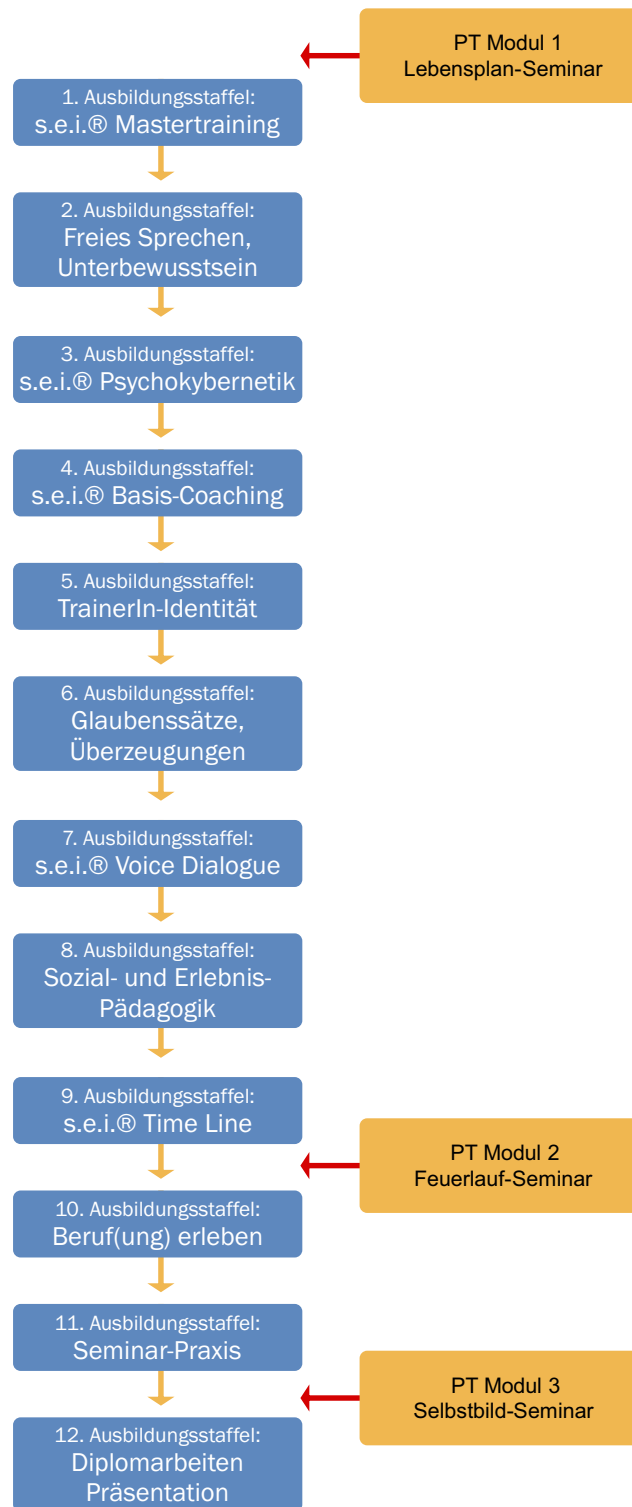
PT Modul 1
Lebensplan-Seminar

1. Ausbildungsstaffel:
s.e.i.® Mastertraining

2. Ausbildungsstaffel:
Freies Sprechen, Unterbewusstsein

3. Ausbildungsstaffel:
s.e.i.® Psychokybernetik

4. Ausbildungsstaffel:
s.e.i.® Basis-Coaching

5. Ausbildungsstaffel:
TrainerIn-Identität

6. Ausbildungsstaffel:
Glaubenssätze, Überzeugungen

7. Ausbildungsstaffel:
s.e.i.® Voice Dialogue

8. Ausbildungsstaffel:
Sozial- und Erlebnis-Pädagogik

9. Ausbildungsstaffel:
s.e.i.® Time Line

PT Modul 2
Feuerlauf-Seminar

10. Ausbildungsstaffel:
Beruf(ung) erleben

11. Ausbildungsstaffel:
Seminar-Praxis

PT Modul 3
Selbstbild-Seminar

12. Ausbildungsstaffel:
Diplomarbeiten Präsentation